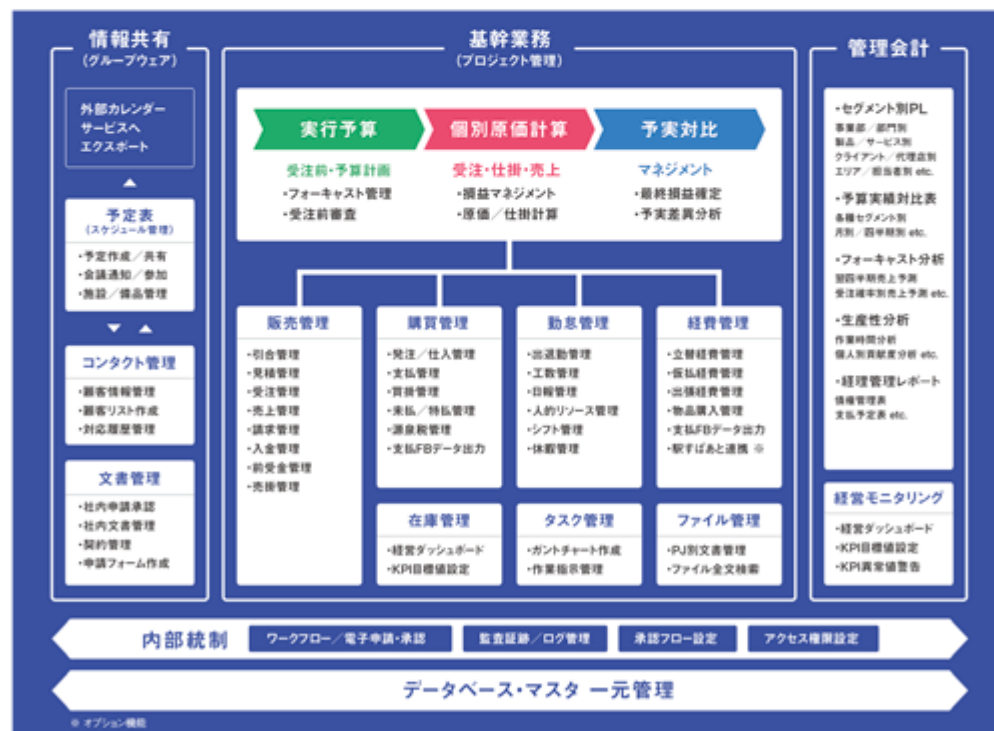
情報共有
（グループウェア）

外部カレンダーサービスへエクスポート

予定表
（スケジュール管理）
・予定作成／共有
・会議通知／参加
・施設／備品管理

コンタクト管理
・顧客情報管理
・顧客リスト作成
・対応履歴管理

文書管理
・社内申請承認
・社内文書管理
・契約管理
・申請フォーム作成

基幹業務
（プロジェクト管理）

実行予算
個別原価計算
予実対比

受注前・予算計画
・フォーキャスト管理
・受注前審査

受注・仕掛・売上
・損益マネジメント
・原価／仕掛計算

マネジメント
・最終損益確定
・予実差異分析

販売管理
・引合管理
・見積管理
・受注管理
・売上管理
・請求管理
・入金管理
・前受金管理
・売掛管理

購買管理
・発注／仕入管理
・支払管理
・買掛管理
・未払／特払管理
・源泉税管理
・支払FBデータ出力

勤怠管理
・出退勤管理
・工数管理
・日報管理
・人的リソース管理
・シフト管理
・休暇管理

経費管理
・立替経費管理
・仮払経費管理
・出張経費管理
・物品購入管理
・支払FBデータ出力
・駅すぱあと連携 ※

在庫管理
・経営ダッシュボード
・KPI目標値設定

タスク管理
・ガントチャート作成
・作業指示管理

ファイル管理
・PJ別文書管理
・ファイル全文検索

管理会計

・セグメント別PL
事業部／部門別
製品／サービス別
クライアント／代理店別
エリア／担当者別 etc.

・予算実績対比表
各種セグメント別
月別／四半期別 etc.

・フォーキャスト分析
当四半期売上予測
受注確率別売上予測 etc.

・生産性分析
作業時間分析
個人別貢献度分析 etc.

・経理管理レポート
債権管理表
支払予定表 etc.

経営モニタリング
・経営ダッシュボード
・KPI目標値設定
・KPI異常値警告

内部統制
ワークフロー／電子申請・承認
監査証跡／ログ管理
承認フロー設定
アクセス権限設定

データベース・マスタ 一元管理

※ オプション機能